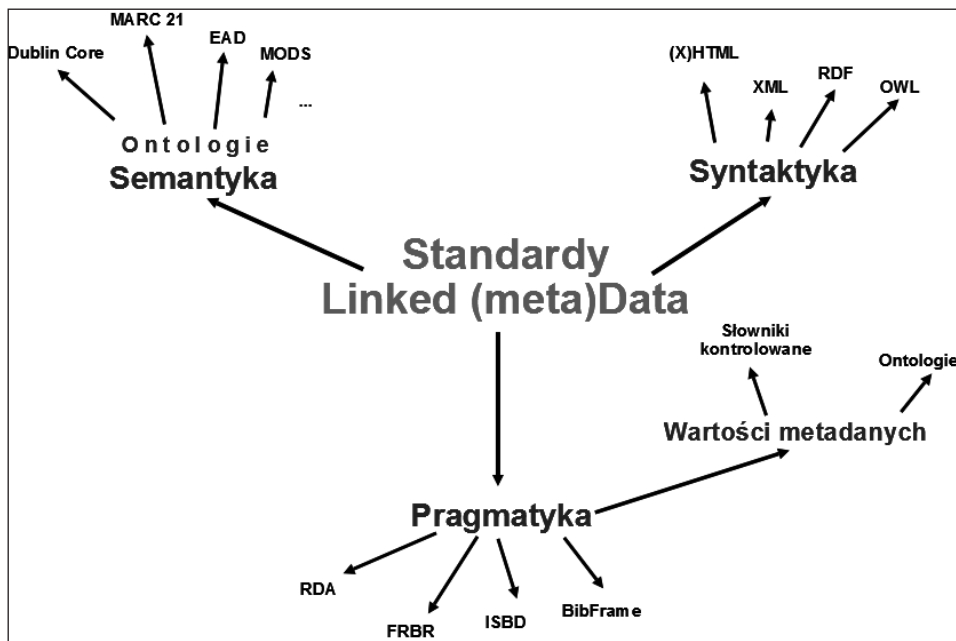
MARC 21
Dublin Core
EAD
MODS
...
Ontologie
Semantyka

(X)HTML
XML
RDF
OWL
Syntaktyka

Standardy
Linked (meta)Data

Słowniki kontrolowane
Ontologie
Wartości metadanych

Pragmatyka
RDA
FRBR
ISBD
BibFrame